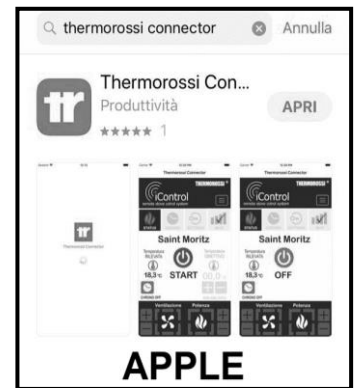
thermorossi connector
Annulla
tr
Thermorossi Con...
Produttività
★★★★★ 1
APRI
tr
Thermorossi Connector
Thermorossi Connector
THERMOROSSI
iControl
Saint Moritz
18,3°c
START
Ventilazione
Potenza
Thermorossi Connector
THERMOROSSI
iControl
Saint Moritz
18,3°c
OFF
Ventilazione
Potenza
APPLE